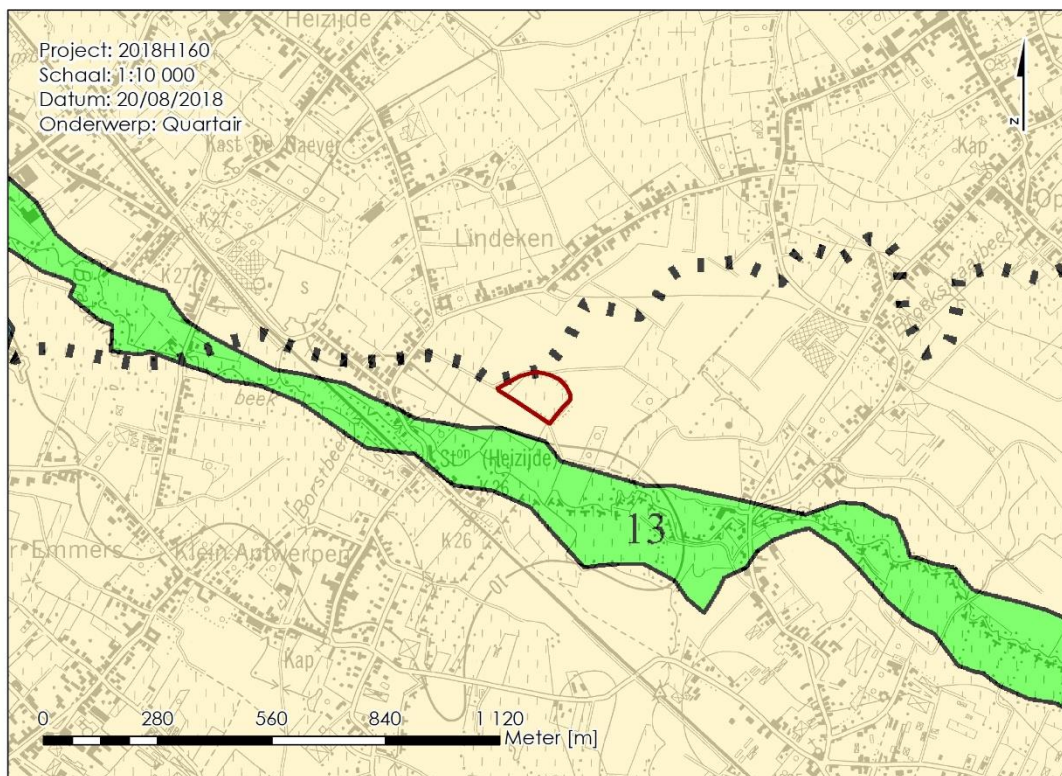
Heizijde

Project: 2018H160
Schaal: 1:10 000
Datum: 20/08/2018
Onderwerp: Quartair

N

Kast De Naeyer

Kap

K27

K27

Lindeken

S

Boekstraatbeek

Op

beek

St$^{on}$ (Heizijde)

K26

Borstbeek

13

Emmers

Klein Antwerpen

K26

Kap

0 280 560 840 1 120
Meter [m]